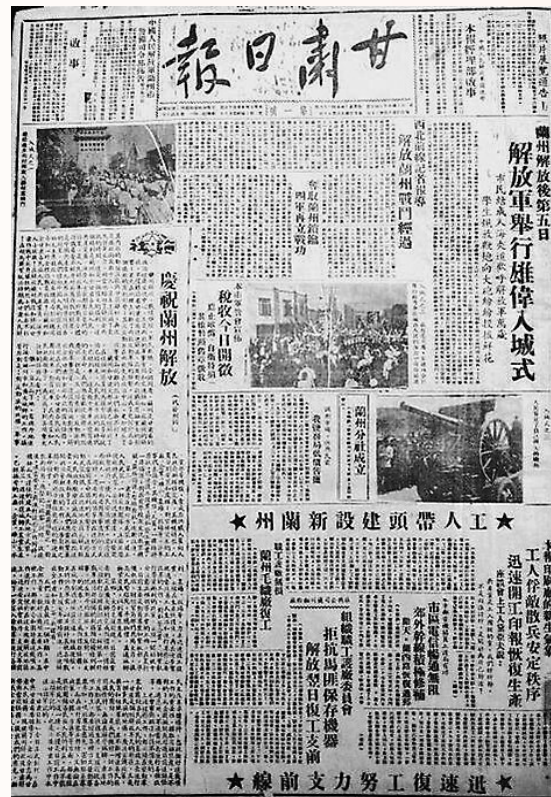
甘肅日報

故事

本報經理部啟事

蘭州解放後第五日

解放軍舉行雄偉入城式

市民結成人海夾道歡呼解放軍萬歲

西北戰場又一光輝勝利
解放蘭州戰鬥經過

奪取蘭州鎖鑰
四軍再立戰功

稅收今日開徵

慶祝蘭州解放

蘭州分社成立

★工人帶頭建設新蘭州★

工人保護敵産安定秩序
迅速開工印報恢復生產

蘭州毛織廠職工

組織職工護廠委員會
拒抗馬匪保存機器
解放翌日復工支前

★迅速復工努力支前線★